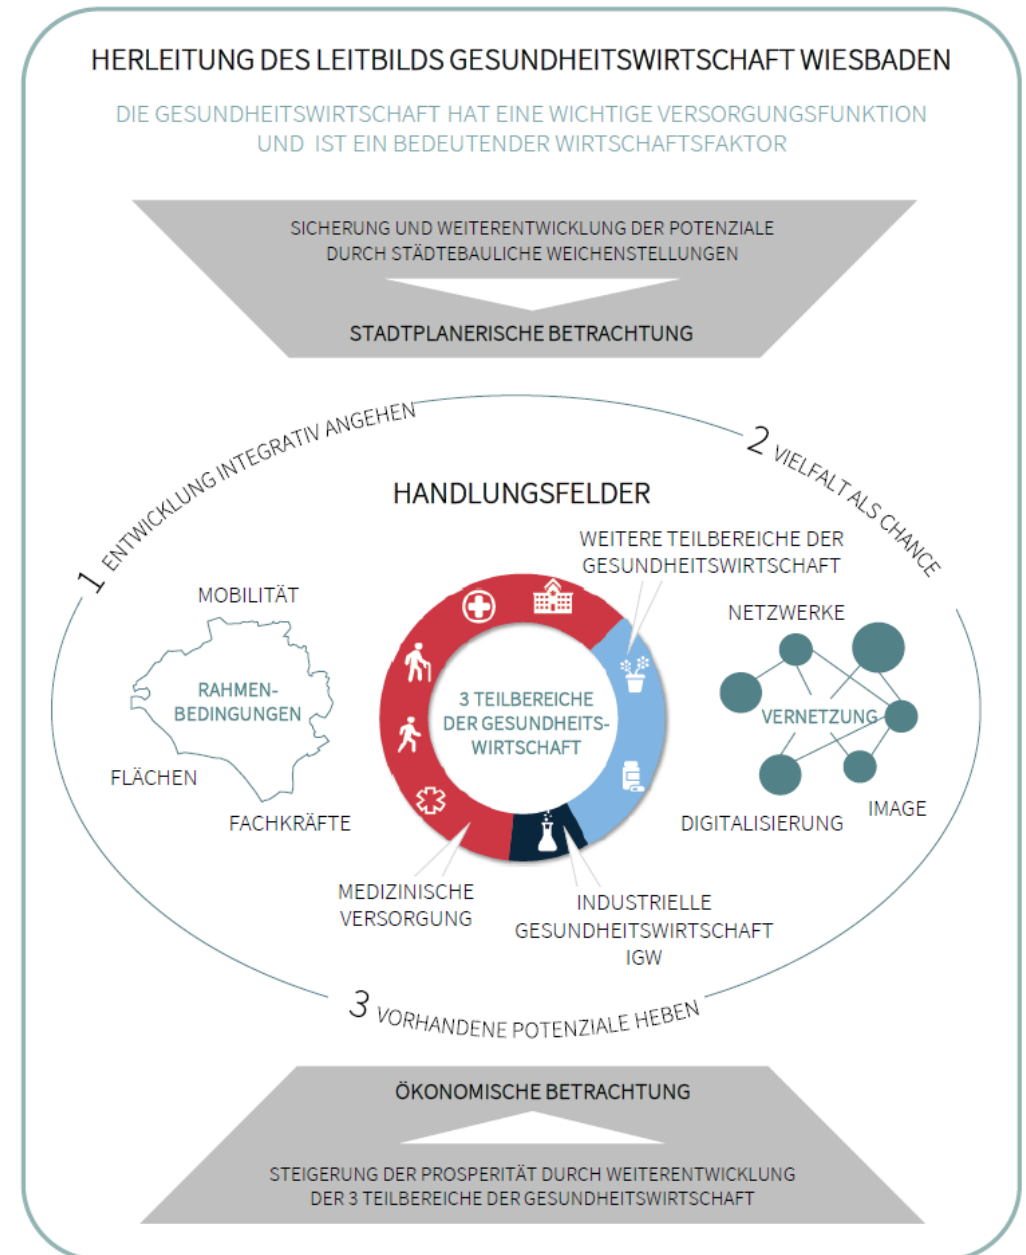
HERLEITUNG DES LEITBILDS GESUNDHEITSWIRTSCHAFT WIESBADEN

DIE GESUNDHEITSWIRTSCHAFT HAT EINE WICHTIGE VERSORGUNGSFUNKTION UND IST EIN BEDEUTENDER WIRTSCHAFTSFAKTOR

SICHERUNG UND WEITERENTWICKLUNG DER POTENZIALE DURCH STÄDTEBAULICHE WEICHENSTELLUNGEN

STADTPLANERISCHE BETRACHTUNG

1 ENTWICKLUNG INTEGRATIV ANGEHEN

2 VIELFALT ALS CHANCE

HANDLUNGSFELDER

WEITERE TEILBEREICHE DER GESUNDHEITSWIRTSCHAFT

MOBILITÄT

RAHMEN-BEDINGUNGEN

FLÄCHEN

FACHKRÄFTE

3 TEILBEREICHE DER GESUNDHEITS-WIRTSCHAFT

NETZWERKE

VERNETZUNG

DIGITALISIERUNG

IMAGE

MEDIZINISCHE VERSORGUNG

INDUSTRIELLE GESUNDHEITSWIRTSCHAFT IGW

3 VORHANDENE POTENZIALE HEBEN

ÖKONOMISCHE BETRACHTUNG

STEIGERUNG DER PROSPERITÄT DURCH WEITERENTWICKLUNG DER 3 TEILBEREICHE DER GESUNDHEITSWIRTSCHAFT